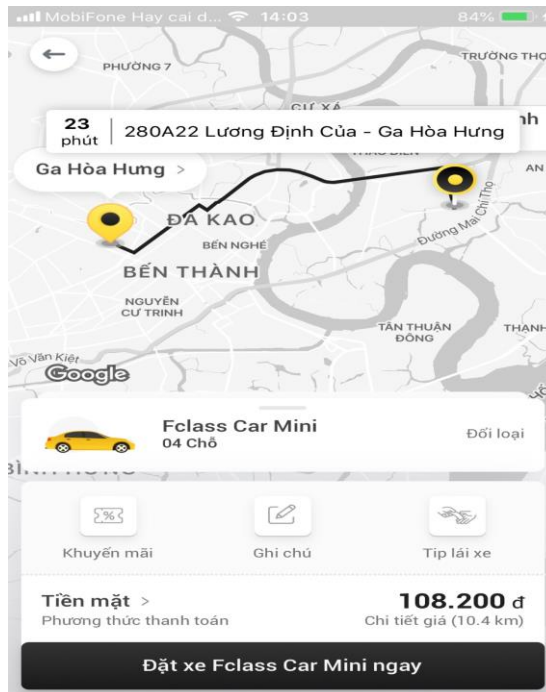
MobiFone Hay cai d... 14:03 84%

PHƯỜNG 7

TRƯỜNG THỌ

CƯ XÁ

23 phút | 280A22 Lương Định Của - Ga Hòa Hưng

Ga Hòa Hưng >

THẢO ĐIỀN

AN

ĐA KAO

BẾN NGHÉ

Đường Mai Chí Thọ

BẾN THÀNH

NGUYỄN CƯ TRINH

TÂN THUẬN ĐÔNG

THẠNH

Võ Văn Kiệt

Google

Fclass Car Mini
04 Chỗ

Đổi loại

BÌNH HƯNG

Khuyến mãi

Ghi chú

Tip lái xe

Tiền mặt >
Phương thức thanh toán

108.200 đ
Chi tiết giá (10.4 km)

Đặt xe Fclass Car Mini ngay